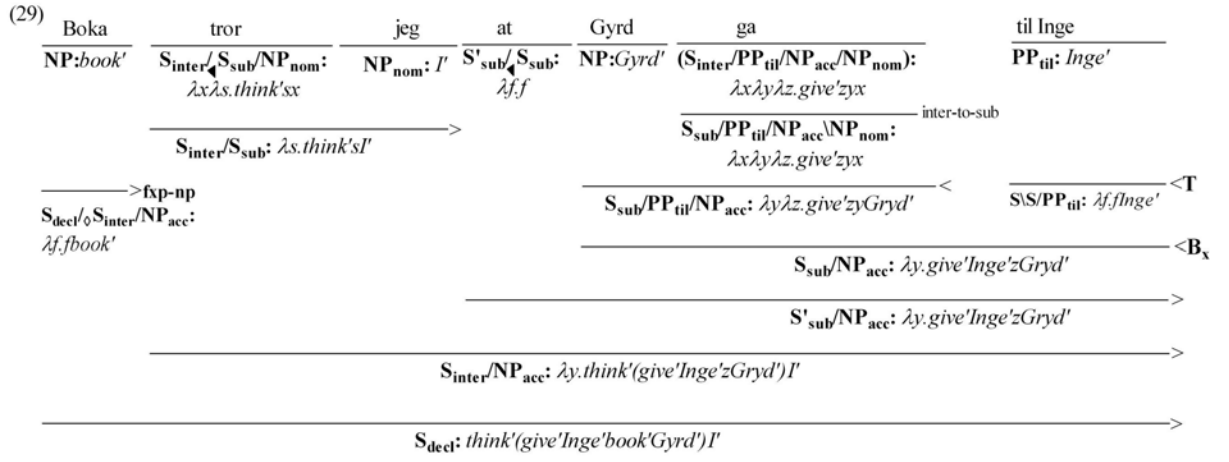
(29)

Boka | tror | jeg | at | Gyrd | ga | til Inge

$\mathbf{NP}$:*book'* | $\mathbf{S_{inter}/_{\blacktriangleleft}S_{sub}/NP_{nom}}$: $\lambda x\lambda s.think'sx$ | $\mathbf{NP_{nom}}$: $I'$ | $\mathbf{S'_{sub}/_{\blacktriangleleft}S_{sub}}$: $\lambda f.f$ | $\mathbf{NP}$:*Gyrd'* | $\mathbf{(S_{inter}/PP_{til}/NP_{acc}/NP_{nom})}$: $\lambda x\lambda y\lambda z.give'zyx$ | $\mathbf{PP_{til}}$: *Inge'*

inter-to-sub

$\mathbf{S_{sub}/PP_{til}/NP_{acc}\backslash NP_{nom}}$: $\lambda x\lambda y\lambda z.give'zyx$

>

$\mathbf{S_{inter}/S_{sub}}$: $\lambda s.think'sI'$

>fxp-np

$\mathbf{S_{decl}/_{\diamond}S_{inter}/NP_{acc}}$: $\lambda f.fbook'$

<

$\mathbf{S_{sub}/PP_{til}/NP_{acc}}$: $\lambda y\lambda z.give'zyGryd'$

<T

$\mathbf{S\backslash S/PP_{til}}$: $\lambda f.fInge'$

<$\mathbf{B_x}$

$\mathbf{S_{sub}/NP_{acc}}$: $\lambda y.give'Inge'zGryd'$

>

$\mathbf{S'_{sub}/NP_{acc}}$: $\lambda y.give'Inge'zGryd'$

>

$\mathbf{S_{inter}/NP_{acc}}$: $\lambda y.think'(give'Inge'zGryd')I'$

>

$\mathbf{S_{decl}}$: $think'(give'Inge'book'Gyrd')I'$